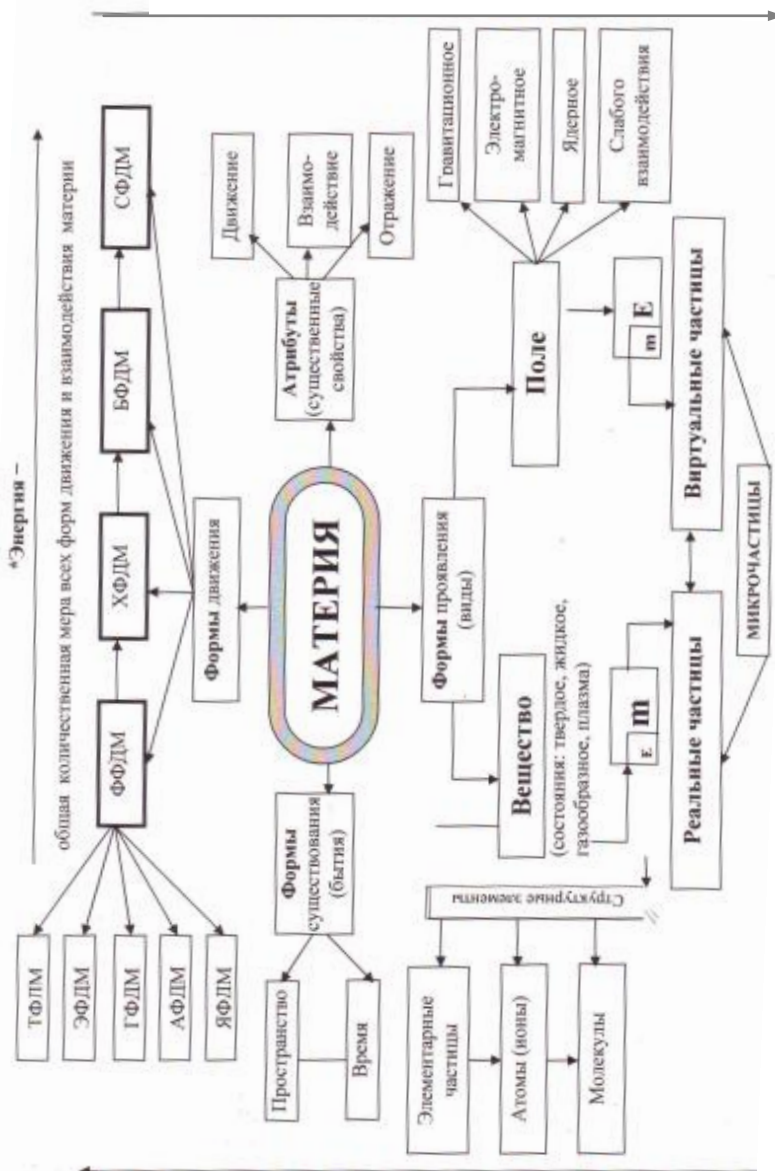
*Энергия –

общая количественная мера всех форм движения и взаимодействия материи

ТФДМ

ЭФДМ

ГФДМ

АФДМ

ЯФДМ

ФФДМ

ХФДМ

БФДМ

СФДМ

Формы движения

Движение

Взаимодействие

Отражение

Атрибуты (существенные свойства)

МАТЕРИЯ

Формы существования (бытия)

Пространство

Время

Формы проявления (виды)

Вещество (состояния: твердое, жидкое, газообразное, плазма)

Поле

Гравитационное

Электромагнитное

Ядерное

Слабого взаимодействия

E m

m E

Структурные элементы

Элементарные частицы

Атомы (ионы)

Молекулы

Реальные частицы

Виртуальные частицы

МИКРОЧАСТИЦЫ